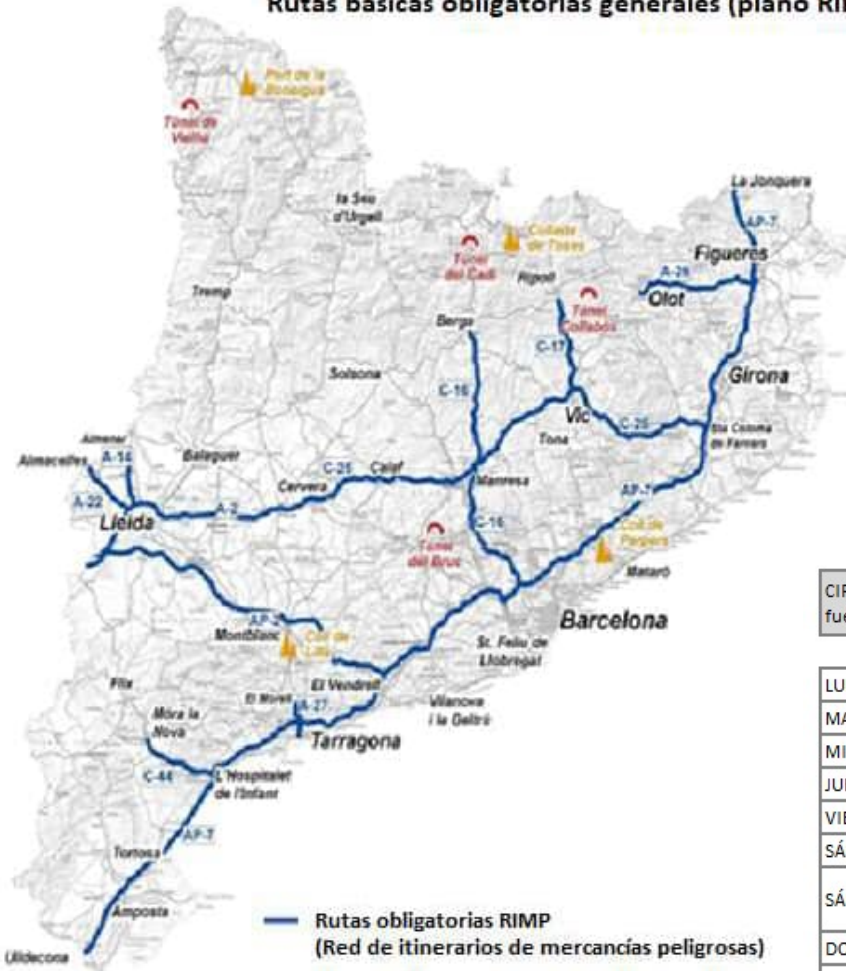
Rutas básicas obligatorias generales (plano RI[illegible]

Port de la Bonaigua

Túnel de Vielha

La Jonquera

AP-7

la Seu d'Urgell

Collada de Toses

Túnel del Cadí

Figueres

A-26

Tremp

Ripoll

Túnel Collabós

Olot

Berga

C-17

Solsona

Girona

C-16

Vic

C-25

Sta Coloma de Farners

Almenar

Tona

Almacelles

A-14

Balaguer

C-25

Calaf

A-22

Cervera

AP-7

Manresa

Lleida

A-2

C-16

Coll de Parpers

Túnel del Bruc

Mataró

AP-2

Barcelona

Montblanc

Coll de Lilla

St. Feliu de Llobregat

Flix

El Vendrell

Vilanova i la Geltrú

El Morell

Móra la Nova

A-27

Tarragona

C-44

L'Hospitalet de l'Infant

AP-7

Tortosa

Amposta

Ulldecona

Rutas obligatorias RIMP
(Red de itinerarios de mercancías peligrosas)

CIR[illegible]
fue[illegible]

LU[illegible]
MA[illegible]
MI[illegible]
JU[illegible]
VIE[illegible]
SÁ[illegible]
SÁ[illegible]
DO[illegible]